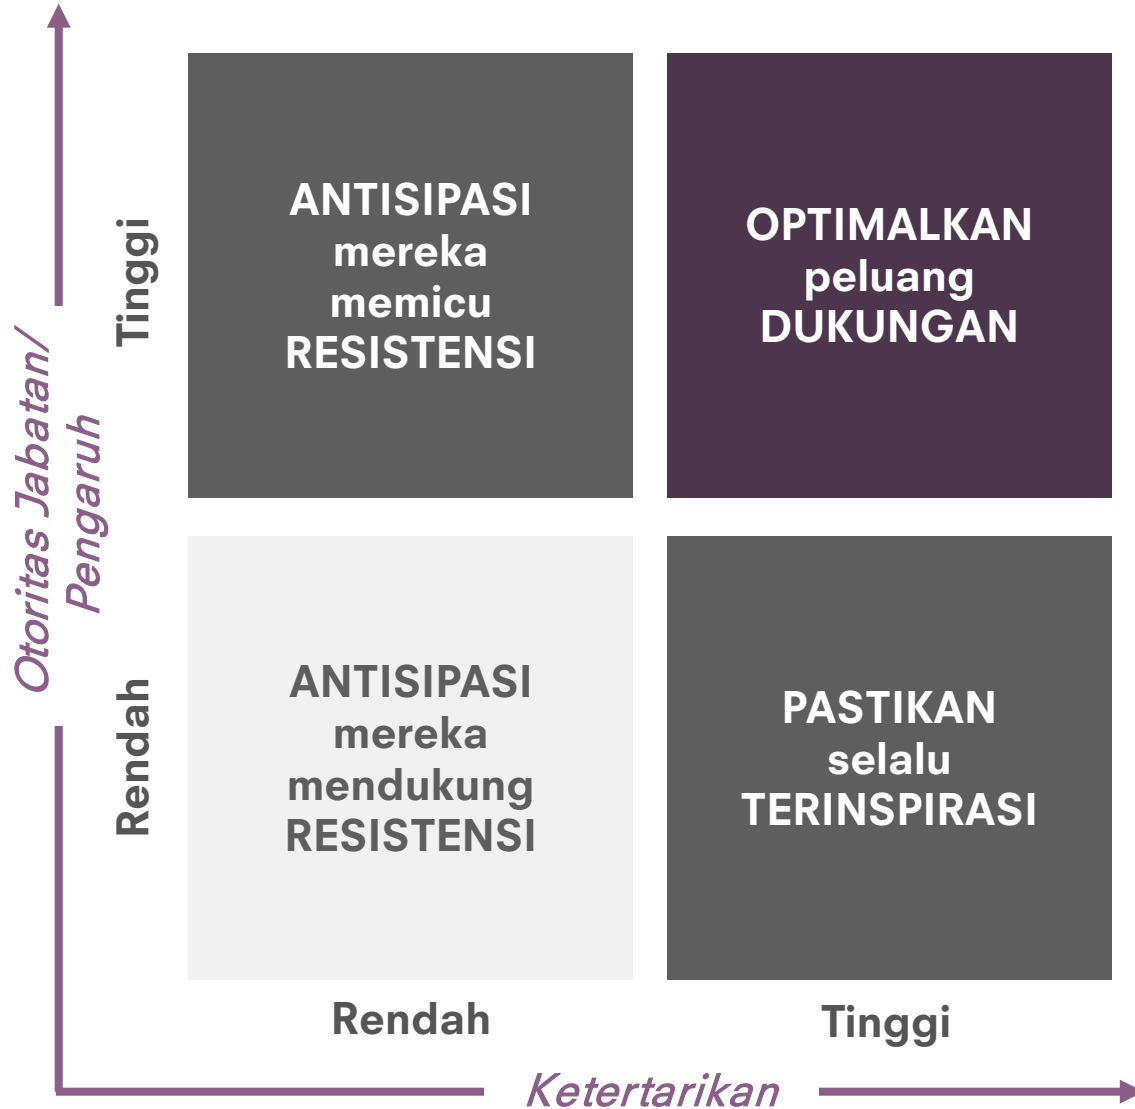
Otoritas Jabatan/ Pengaruh

Tinggi

ANTISIPASI mereka memicu RESISTENSI

OPTIMALKAN peluang DUKUNGAN

Rendah

ANTISIPASI mereka mendukung RESISTENSI

PASTIKAN selalu TERINSPIRASI

Rendah

Tinggi

Ketertarikan